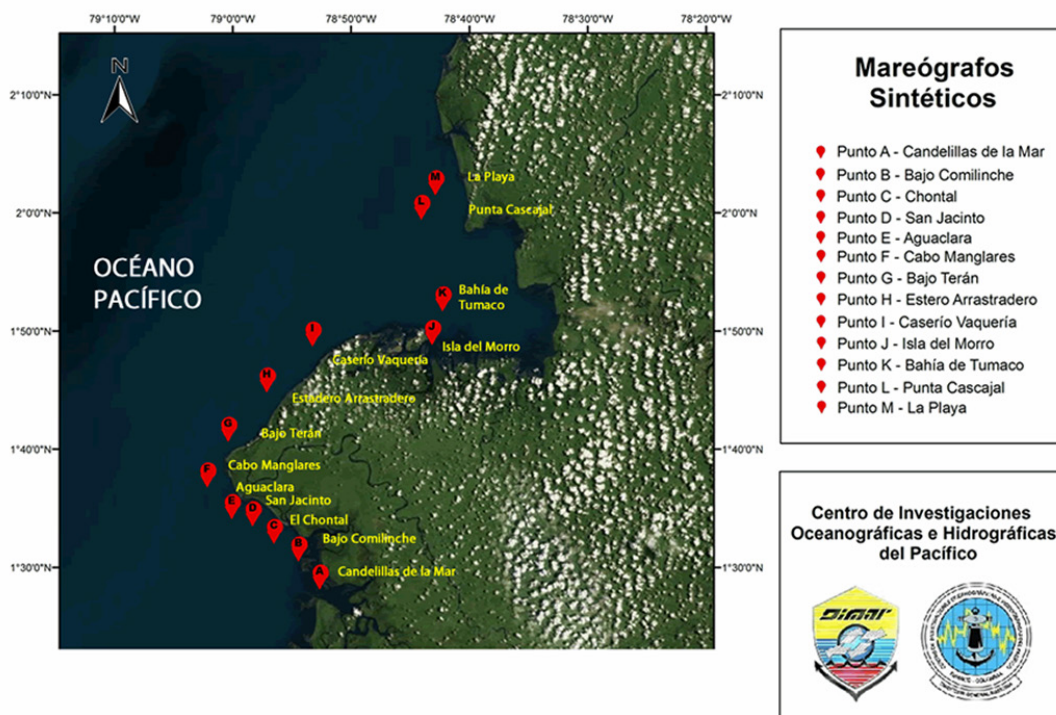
79°10'0"W 79°0'0"W 78°50'0"W 78°40'0"W 78°30'0"W 78°20'0"W

2°10'0"N
2°0'0"N
1°50'0"N
1°40'0"N
1°30'0"N

N

OCÉANO PACÍFICO

M La Playa
L Punta Cascajal
K Bahía de Tumaco
J Isla del Morro
I Caserío Vaquería
H Estadero Arrastradero
G Bajo Terán
F Cabo Manglares
E Aguaclara
D San Jacinto
C El Chontal
B Bajo Comilinche
A Candelillas de la Mar

Mareógrafos Sintéticos

Punto A - Candelillas de la Mar
Punto B - Bajo Comilinche
Punto C - Chontal
Punto D - San Jacinto
Punto E - Aguaclara
Punto F - Cabo Manglares
Punto G - Bajo Terán
Punto H - Estero Arrastradero
Punto I - Caserío Vaquería
Punto J - Isla del Morro
Punto K - Bahía de Tumaco
Punto L - Punta Cascajal
Punto M - La Playa

Centro de Investigaciones Oceanográficas e Hidrográficas del Pacífico

DIMAR

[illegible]